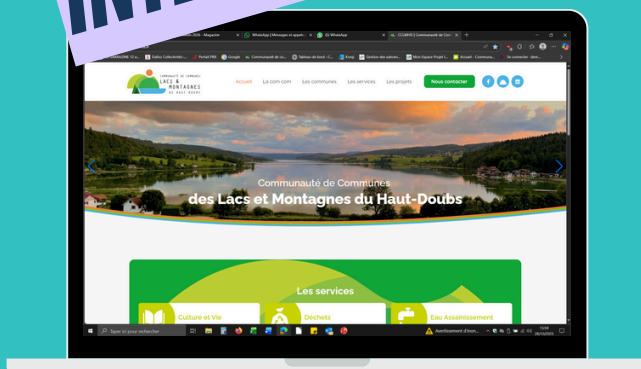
INT

WhatsApp | Messages et appels
WhatsApp
CCLMHD | Communauté de Com

COMMUNAUTÉ DE COMMUNES
LACS & MONTAGNES
DU HAUT-DOUBS

Accueil
La com com
Les communes
Les services
Les projets
Nous contacter

Communauté de Communes
des Lacs et Montagnes du Haut-Doubs

Les services
Culture et Vie
Déchets
Eau Assainissement

Taper ici pour rechercher
Avertissement d'inon...